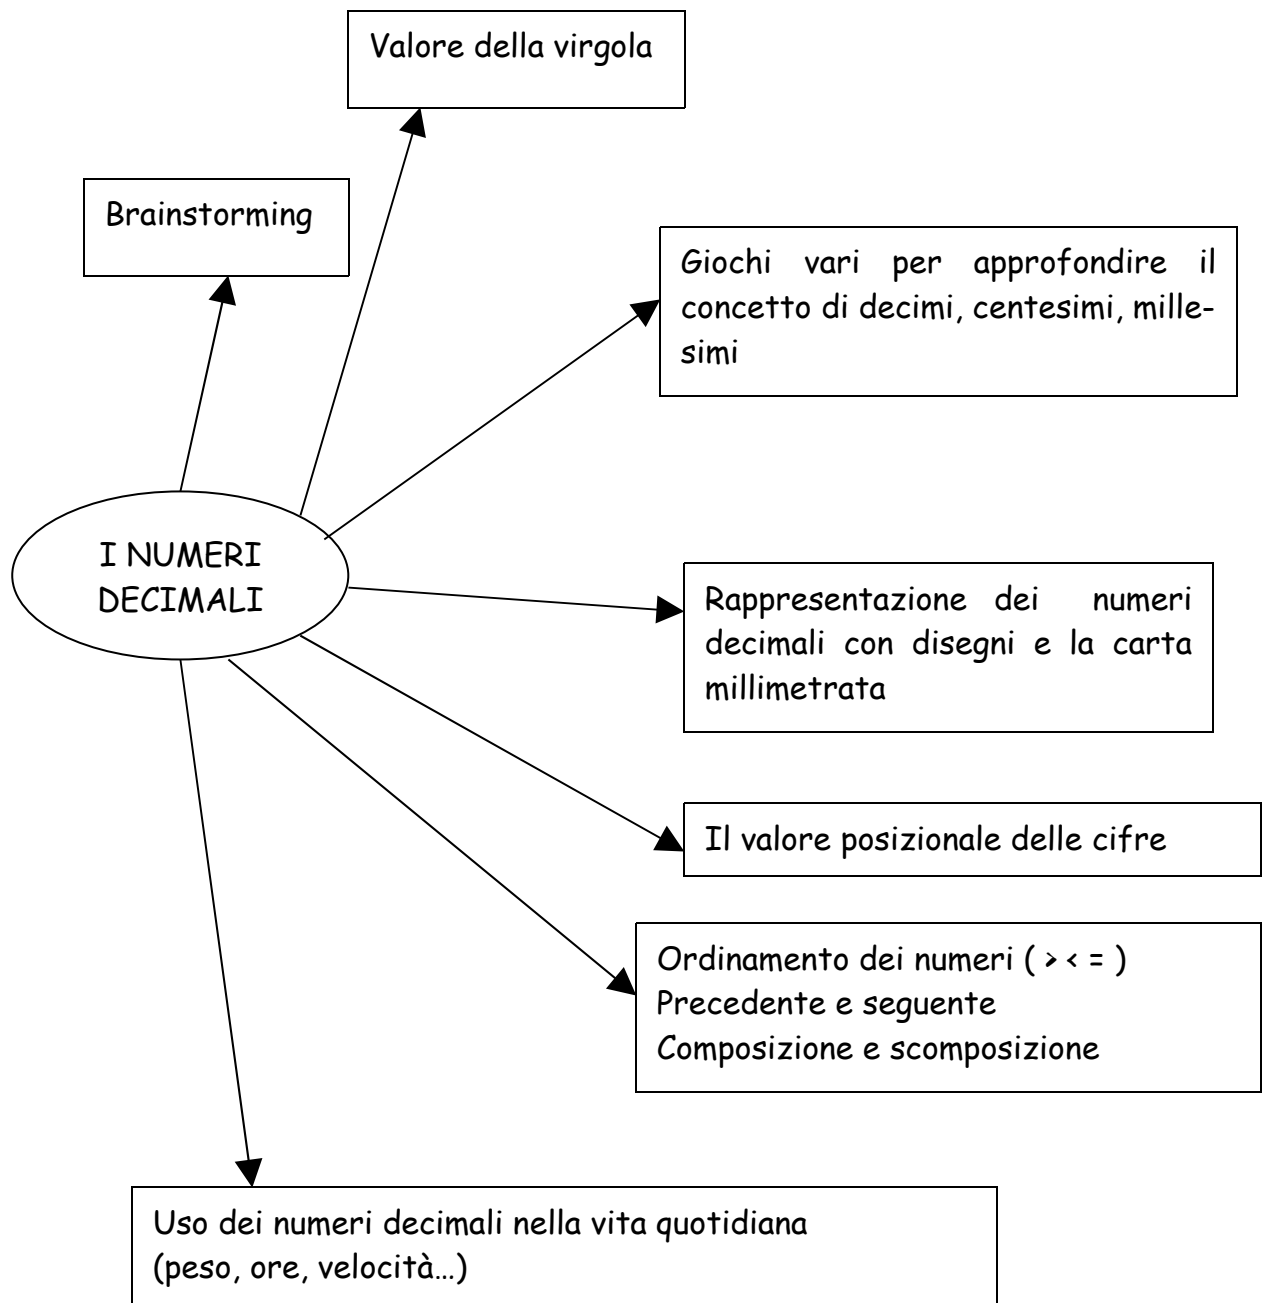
Valore della virgola

Brainstorming

Giochi vari per approfondire il concetto di decimi, centesimi, millesimi

I NUMERI DECIMALI

Rappresentazione dei numeri decimali con disegni e la carta millimetrata

Il valore posizionale delle cifre

Ordinamento dei numeri ( > < = )
Precedente e seguente
Composizione e scomposizione

Uso dei numeri decimali nella vita quotidiana
(peso, ore, velocità…)